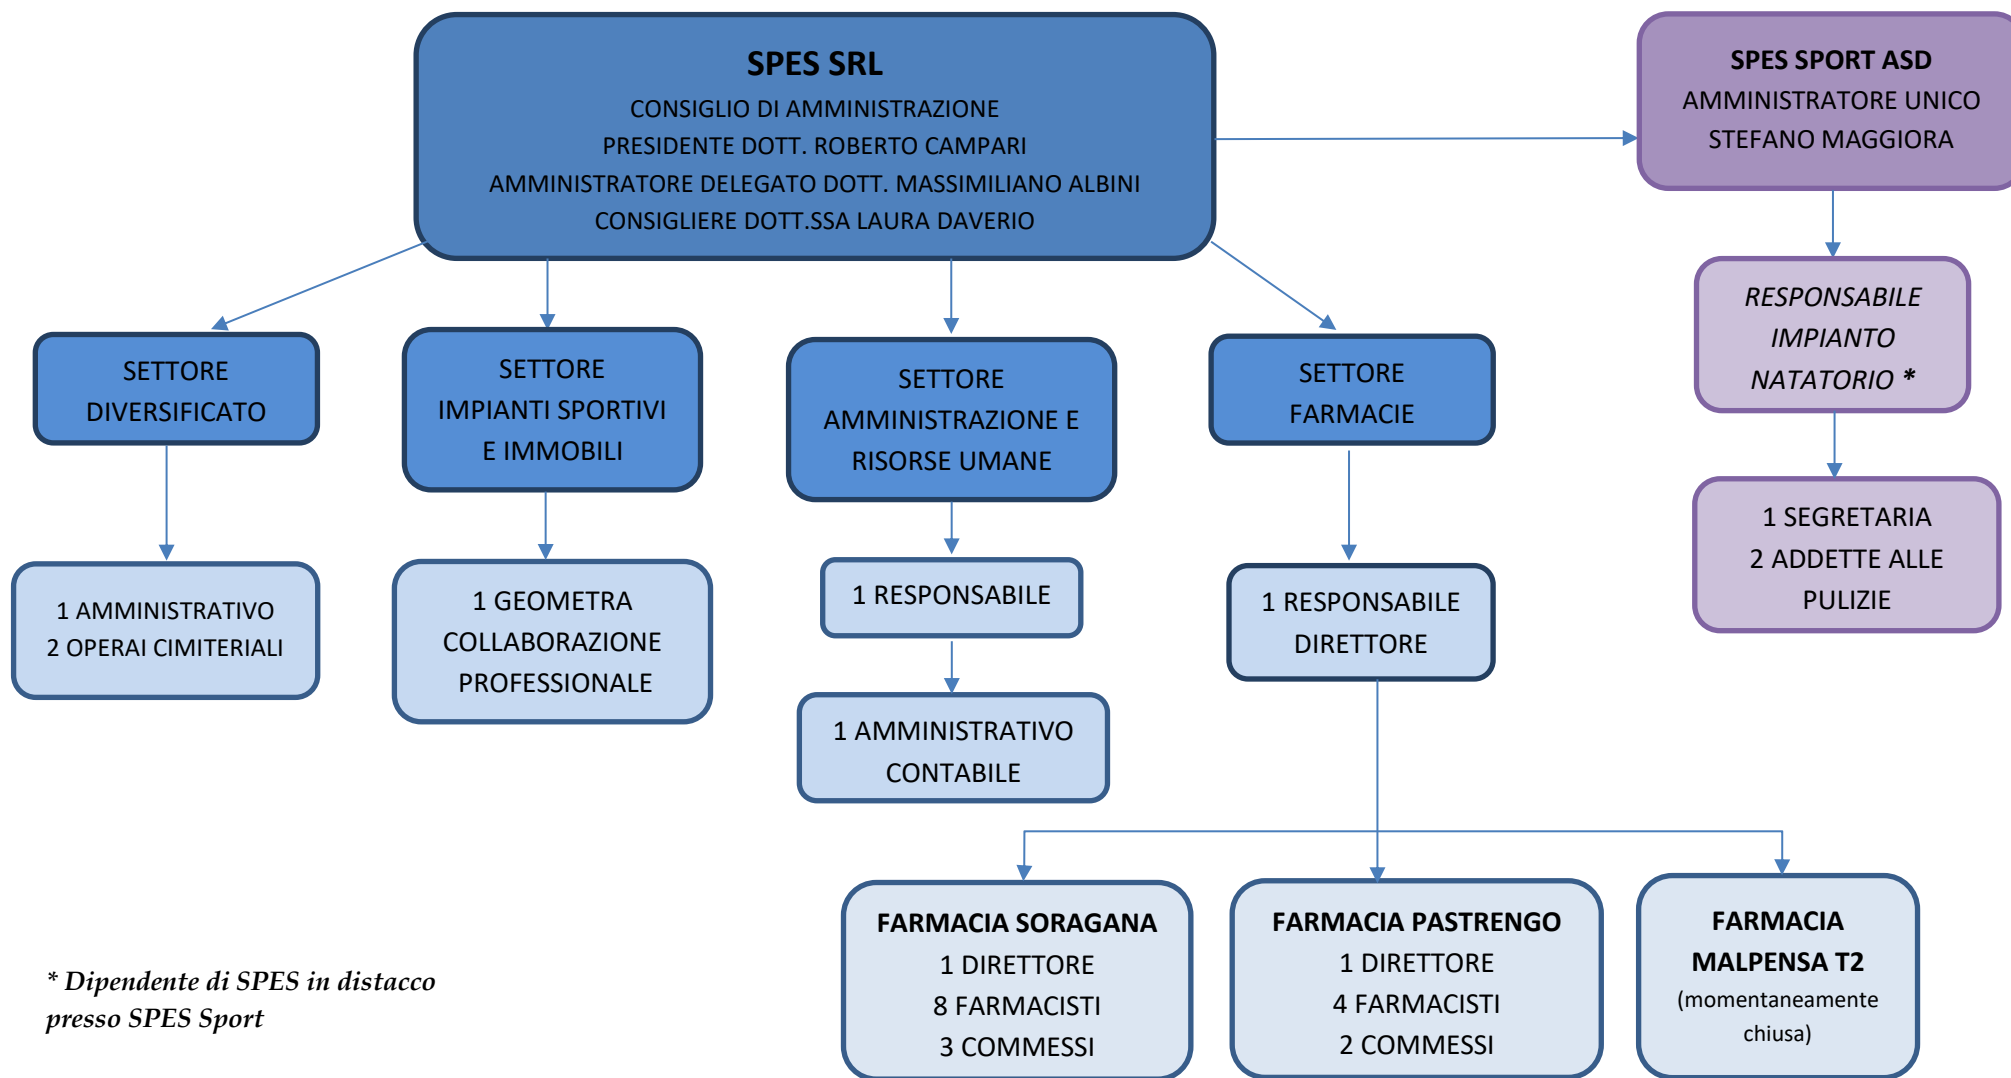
SPES SRL
CONSIGLIO DI AMMINISTRAZIONE
PRESIDENTE DOTT. ROBERTO CAMPARI
AMMINISTRATORE DELEGATO DOTT. MASSIMILIANO ALBINI
CONSIGLIERE DOTT.SSA LAURA DAVERIO

SPES SPORT ASD
AMMINISTRATORE UNICO
STEFANO MAGGIORA

RESPONSABILE IMPIANTO NATATORIO *

1 SEGRETARIA
2 ADDETTE ALLE PULIZIE

SETTORE DIVERSIFICATO

1 AMMINISTRATIVO
2 OPERAI CIMITERIALI

SETTORE IMPIANTI SPORTIVI E IMMOBILI

1 GEOMETRA COLLABORAZIONE PROFESSIONALE

SETTORE AMMINISTRAZIONE E RISORSE UMANE

1 RESPONSABILE

1 AMMINISTRATIVO CONTABILE

SETTORE FARMACIE

1 RESPONSABILE DIRETTORE

FARMACIA SORAGANA
1 DIRETTORE
8 FARMACISTI
3 COMMESSI

FARMACIA PASTRENGO
1 DIRETTORE
4 FARMACISTI
2 COMMESSI

FARMACIA MALPENSA T2
(momentaneamente chiusa)

* Dipendente di SPES in distacco presso SPES Sport